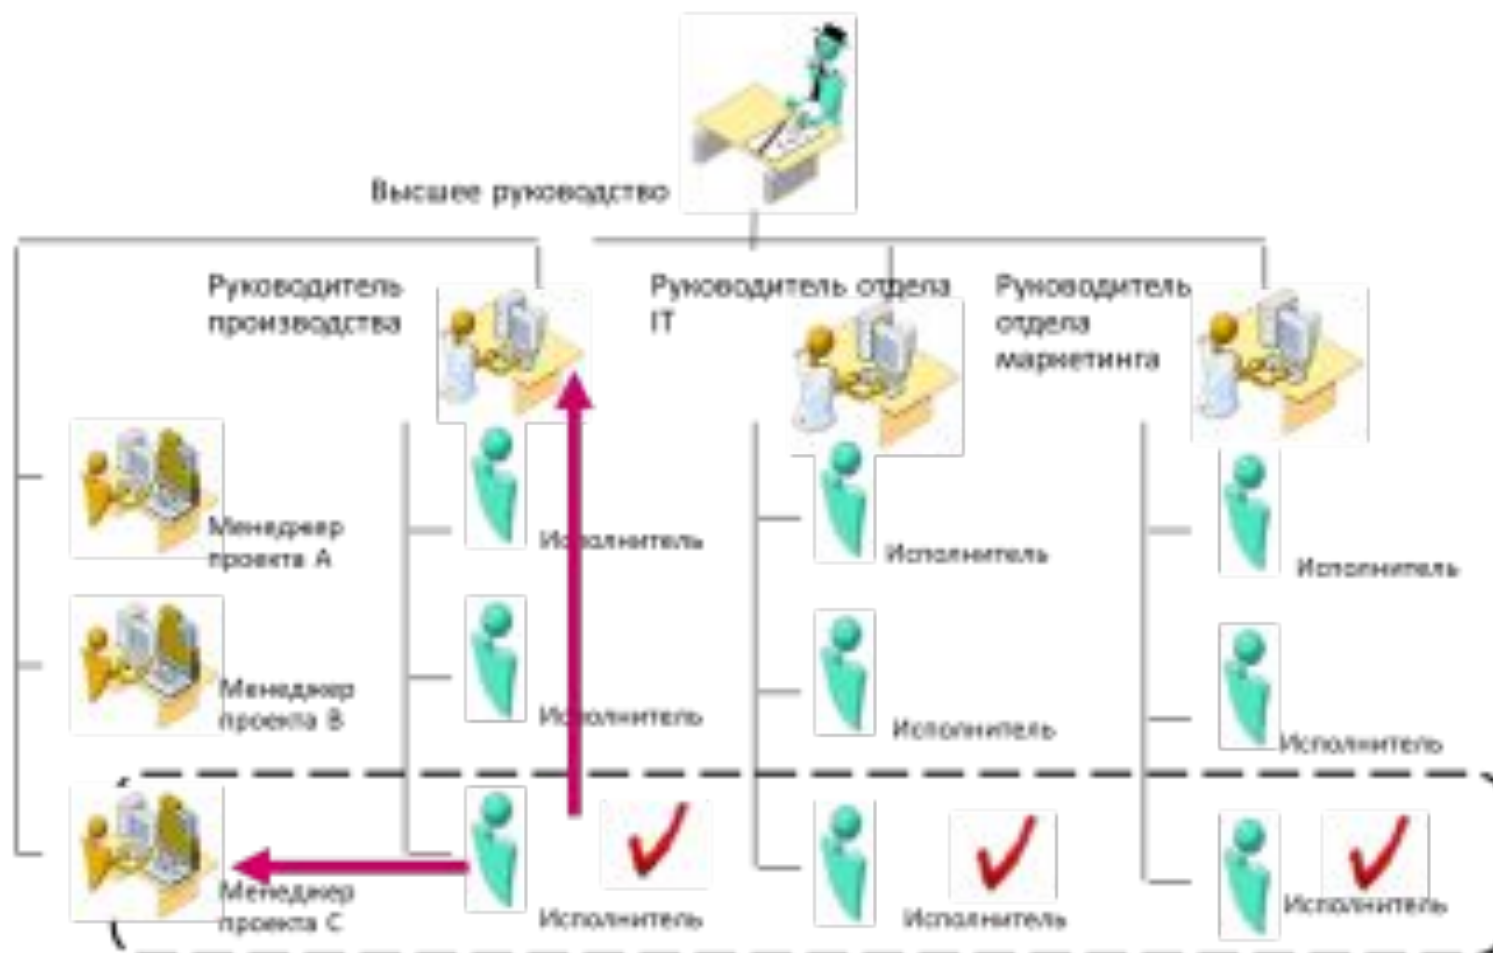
Высшее руководство

Руководитель производства

Руководитель отдела IT

Руководитель отдела маркетинга

Менеджер проекта А

Менеджер проекта В

Менеджер проекта С

Исполнитель

Исполнитель

Исполнитель

Исполнитель

Исполнитель

Исполнитель

Исполнитель

Исполнитель

Исполнитель